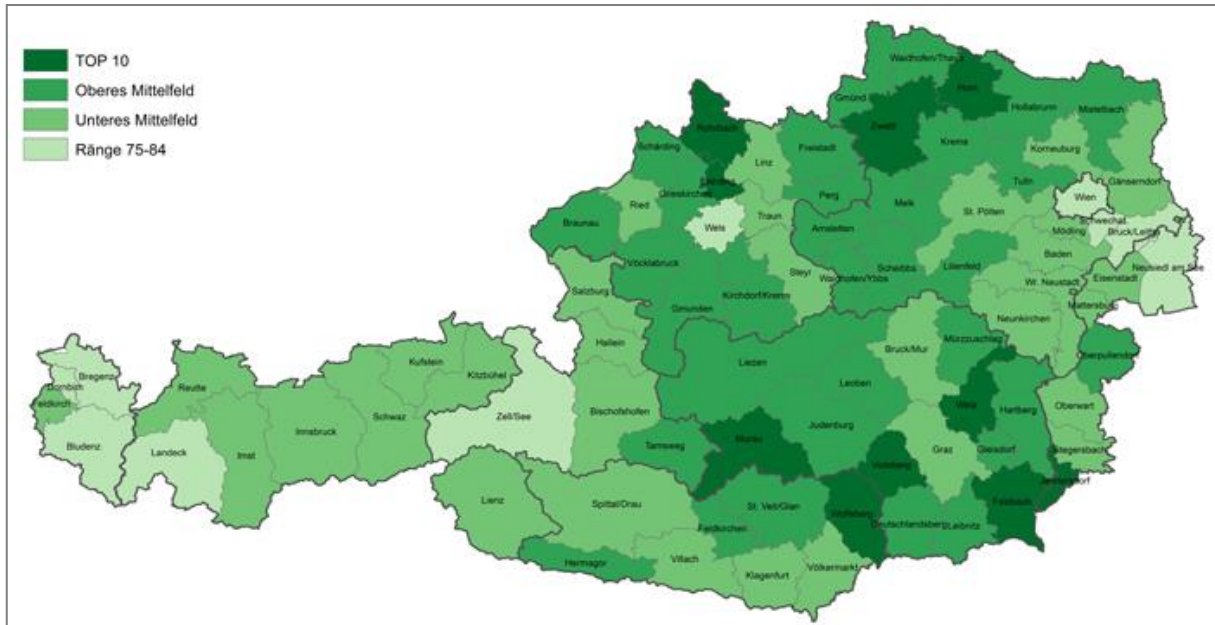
TOP 10
Oberes Mittelfeld
Unteres Mittelfeld
Ränge 75-84

Waidhofen/Thaya
Horn
Gmünd
Zwettl
Hollabrunn
Mistelbach
Rohrbach
Schärding
Freistadt
Krems
Korneuburg
Linz
Eferding
Grieskirchen
Perg
Tulln
Gänserndorf
Ried
Wien
Braunau
Wels
Traun
Melk
St. Pölten
Schwechat
Mödling
Bruck/Leitha
Amstetten
Vöcklabruck
Steyr
Scheibbs
Lilienfeld
Baden
Neusiedl am See
Waidhofen/Ybbs
Eisenstadt
Salzburg
Kirchdorf/Krems
Wr. Neustadt
Gmunden
Mattersburg
Neunkirchen
Hallein
Liezen
Bruck/Mur
Mürzzuschlag
Oberpullendorf
Bregenz
Dornbirn
Kufstein
Kitzbühel
Reutte
Feldkirch
Schwaz
Leoben
Weiz
Hartberg
Bischofshofen
Oberwart
Bludenz
Zell/See
Innsbruck
Imst
Landeck
Tamsweg
Murau
Judenburg
Graz
Gleisdorf
Güssing
Voitsberg
Jennersdorf
Lienz
Spittal/Drau
St. Veit/Glan
Feldbach
Feldkirchen
Wolfsberg
Deutschlandsberg
Leibnitz
Hermagor
Villach
Klagenfurt
Völkermarkt